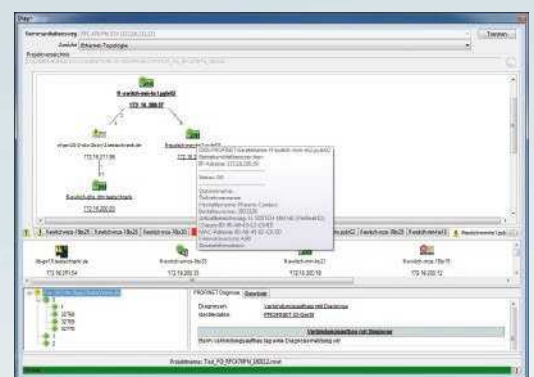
Trennen

Ansicht: Ethernet-Topologie

Projektansicht

fl-switch-mm-hs1gpd02

172.16.200.57

Diagnose

Verbindungsaufbau mit Diagnose

PROFINET IO-Gerät

Verbindungsaufbau mit Diagnose

Projektname: Test_P2 PROFINET_080212.mnm